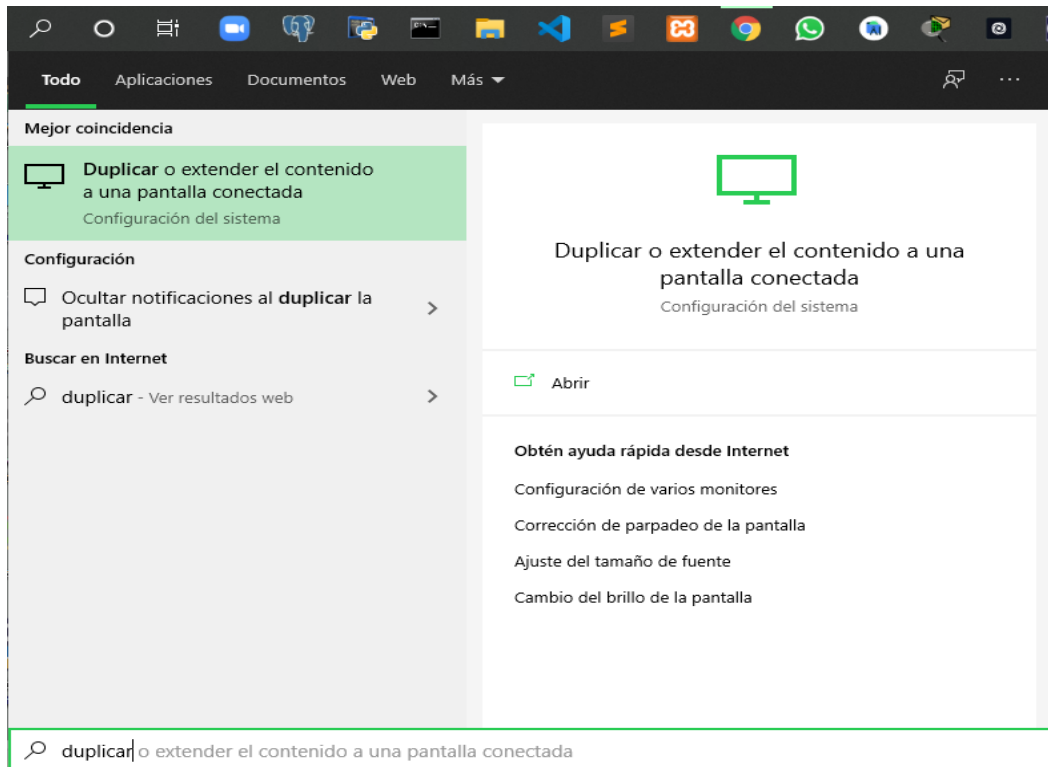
Todo Aplicaciones Documentos Web Más

Mejor coincidencia

Duplicar o extender el contenido a una pantalla conectada
Configuración del sistema

Configuración

Ocultar notificaciones al duplicar la pantalla

Buscar en Internet

duplicar - Ver resultados web

Duplicar o extender el contenido a una pantalla conectada
Configuración del sistema

Abrir

Obtén ayuda rápida desde Internet

Configuración de varios monitores

Corrección de parpadeo de la pantalla

Ajuste del tamaño de fuente

Cambio del brillo de la pantalla

duplicar o extender el contenido a una pantalla conectada